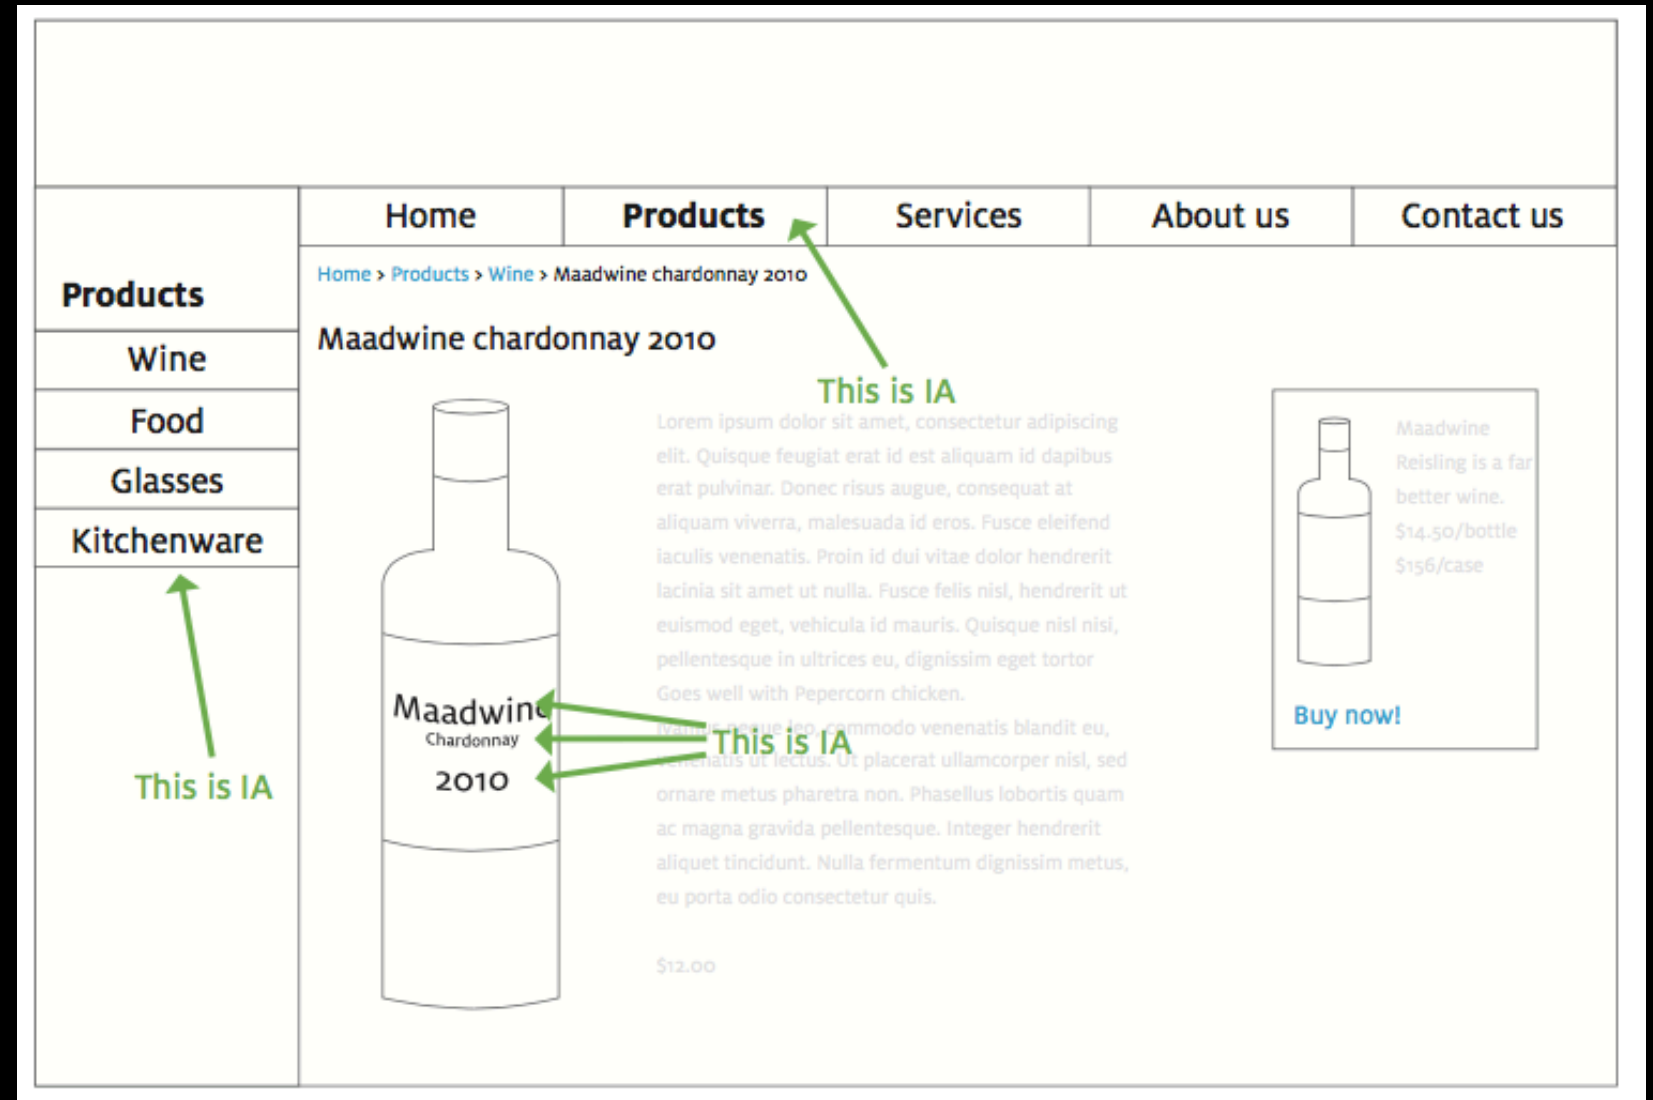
Home | Products | Services | About us | Contact us

Products

Wine

Food

Glasses

Kitchenware

This is IA

Home > Products > Wine > Maadwine chardonnay 2010

Maadwine chardonnay 2010

This is IA

Maadwine
Chardonnay
2010

This is IA

Lorem ipsum dolor sit amet, consectetur adipiscing elit. Quisque feugiat erat id est aliquam id dapibus erat pulvinar. Donec risus augue, consequat at aliquam viverra, malesuada id eros. Fusce eleifend iaculis venenatis. Proin id dui vitae dolor hendrerit lacinia sit amet ut nulla. Fusce felis nisl, hendrerit ut euismod eget, vehicula id mauris. Quisque nisl nisi, pellentesque in ultrices eu, dignissim eget tortor. Goes well with Pepercorn chicken.

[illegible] neque leo, commodo venenatis blandit eu, venenatis ut lectus. Ut placerat ullamcorper nisl, sed ornare metus pharetra non. Phasellus lobortis quam ac magna gravida pellentesque. Integer hendrerit aliquet tincidunt. Nulla fermentum dignissim metus, eu porta odio consectetur quis.

$12.00

Maadwine Reisling is a far better wine.
$14.50/bottle
$156/case

Buy now!